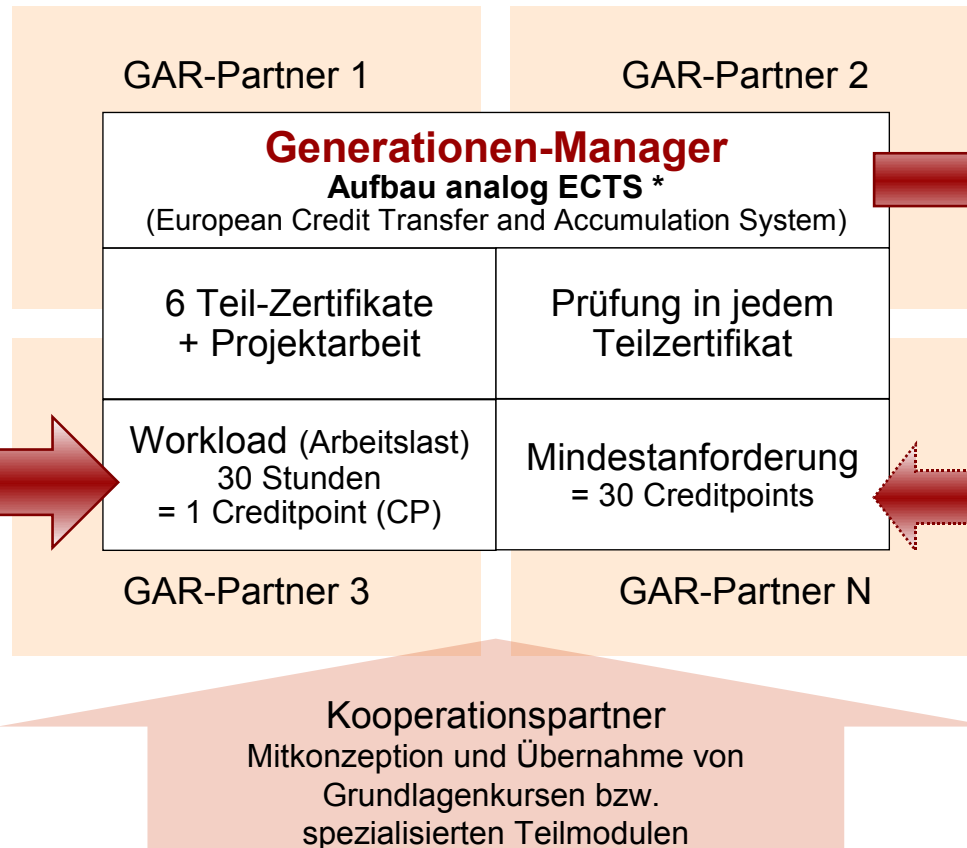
GAR-Partner 1

GAR-Partner 2

Generationen-Manager
Aufbau analog ECTS *
(European Credit Transfer and Accumulation System)

6 Teil-Zertifikate
+ Projektarbeit

Prüfung in jedem
Teilzertifikat

Workload (Arbeitslast)
30 Stunden
= 1 Creditpoint (CP)

Mindestanforderung
= 30 Creditpoints

GAR-Partner 3

GAR-Partner N

Kooperationspartner
Mitkonzeption und Übernahme von
Grundlagenkursen bzw.
spezialisierten Teilmodulen